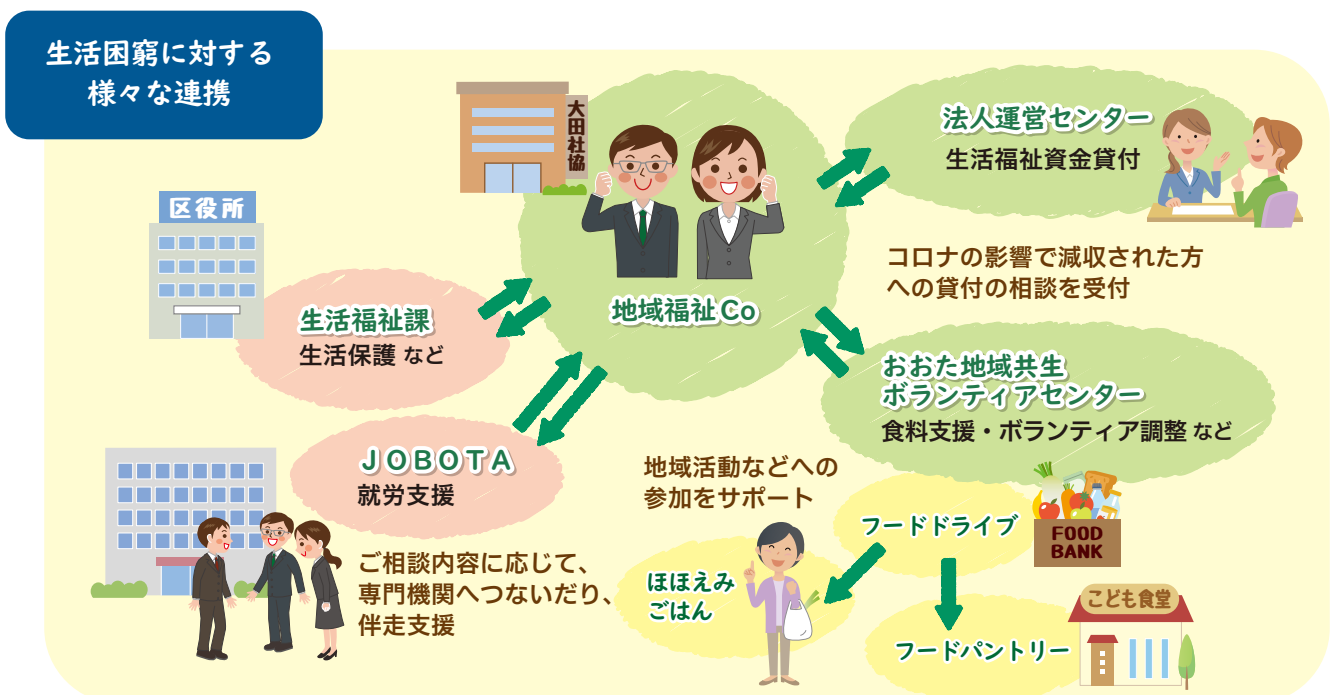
生活困窮に対する様々な連携

大田社協

地域福祉Co

法人運営センター
生活福祉資金貸付

コロナの影響で減収された方への貸付の相談を受付

区役所

生活福祉課
生活保護 など

おおた地域共生ボランティアセンター
食料支援・ボランティア調整 など

JOBOTA
就労支援

地域活動などへの参加をサポート

フードドライブ

FOOD BANK

ご相談内容に応じて、専門機関へつないだり、伴走支援

ほほえみごはん

こども食堂

フードパントリー